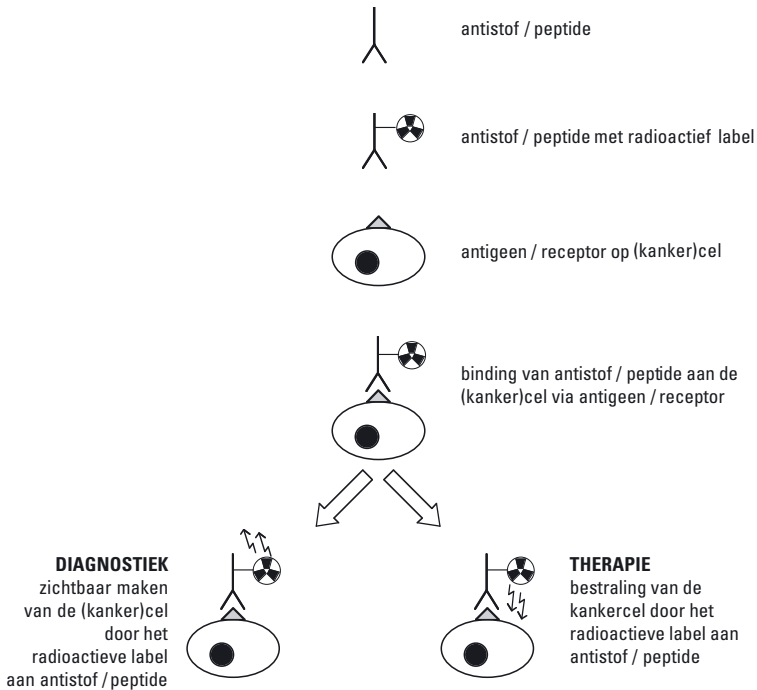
antistof / peptide

antistof / peptide met radioactief label

antigeen / receptor op (kanker)cel

binding van antistof / peptide aan de (kanker)cel via antigeen / receptor

**DIAGNOSTIEK**
zichtbaar maken van de (kanker)cel door het radioactieve label aan antistof / peptide

**THERAPIE**
bestraling van de kankercel door het radioactieve label aan antistof / peptide